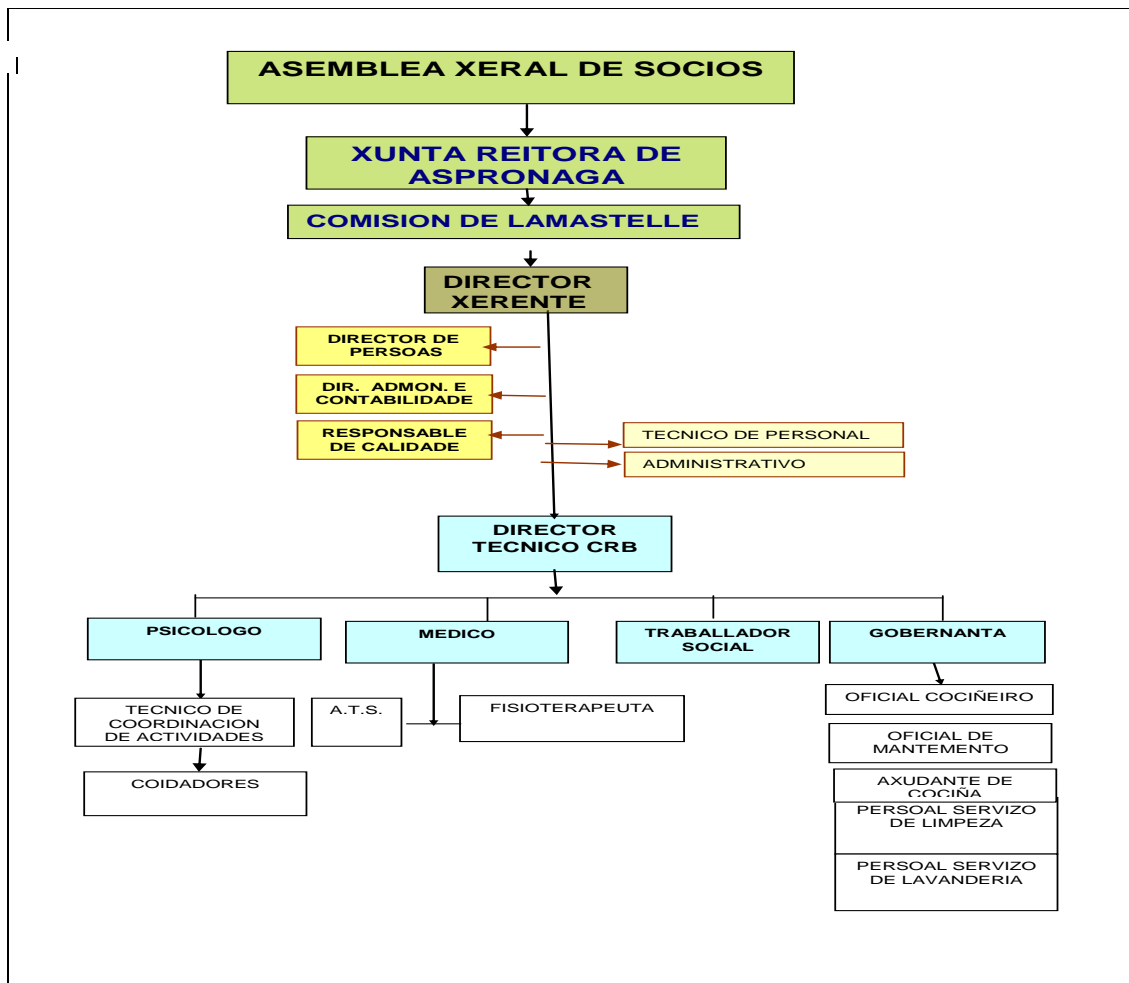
ASEMBLEA XERAL DE SOCIOS

XUNTA REITORA DE ASPRONAGA

COMISION DE LAMASTELLE

DIRECTOR XERENTE

DIRECTOR DE PERSOAS

DIR. ADMON. E CONTABILIDADE

RESPONSABLE DE CALIDADE

TECNICO DE PERSONAL

ADMINISTRATIVO

DIRECTOR TECNICO CRB

PSICOLOGO

MEDICO

TRABALLADOR SOCIAL

GOBERNANTA

TECNICO DE COORDINACION DE ACTIVIDADES

COIDADORES

A.T.S.

FISIOTERAPEUTA

OFICIAL COCIÑEIRO

OFICIAL DE MANTEMENTO

AXUDANTE DE COCIÑA

PERSOAL SERVIZO DE LIMPEZA

PERSOAL SERVIZO DE LAVANDERIA